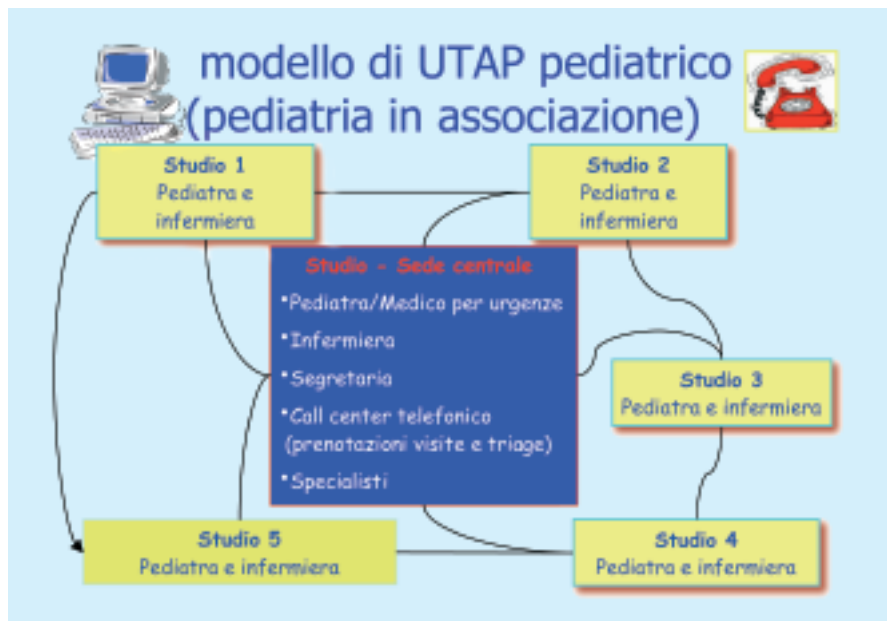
modello di UTAP pediatrico
(pediatria in associazione)

Studio 1
Pediatra e infermiera

Studio 2
Pediatra e infermiera

Studio - Sede centrale
•Pediatra/Medico per urgenze
•Infermiera
•Segretaria
•Call center telefonico (prenotazioni visite e triage)
•Specialisti

Studio 3
Pediatra e infermiera

Studio 5
Pediatra e infermiera

Studio 4
Pediatra e infermiera